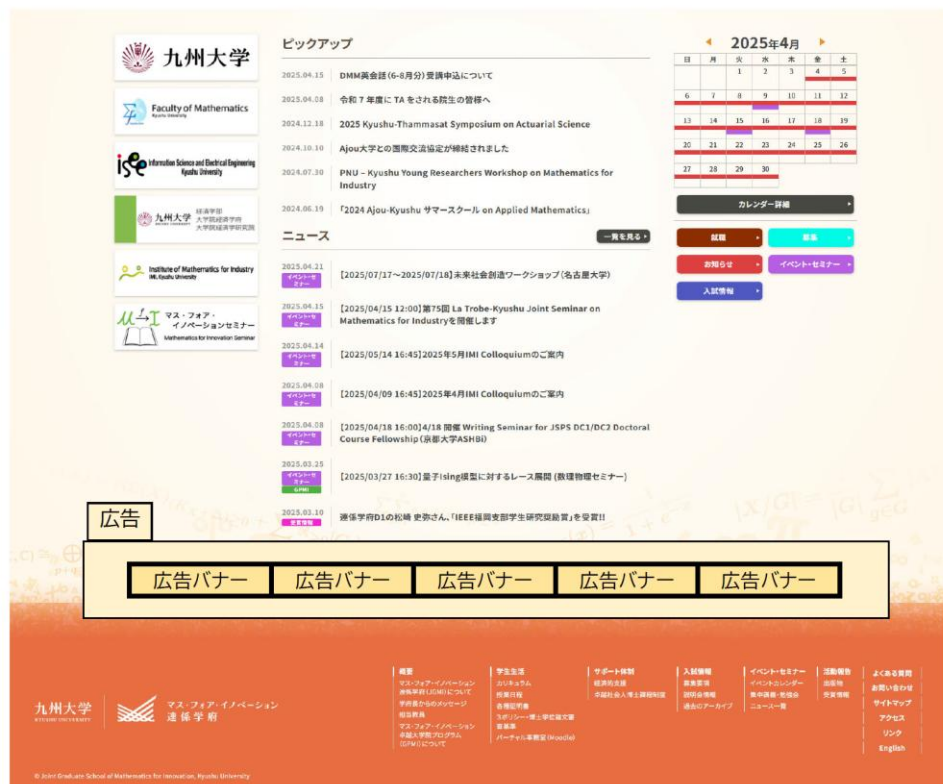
九州大学

Faculty of Mathematics
Kyushu University

Information Science and Electrical Engineering
Kyushu University

九州大学 経済学部 大学院経済学府 大学院経済学研究院

Institute of Mathematics for Industry
IMI, Kyushu University

マス・フォア・イノベーションセミナー
Mathematics for Innovation Seminar

ピックアップ

2025.04.15 DMM英会話(6-8月分)受講申込について

2025.04.08 令和７年度にTAをされる院生の皆様へ

2024.12.18 2025 Kyushu-Thammasat Symposium on Actuarial Science

2024.10.10 Ajou大学との国際交流協定が締結されました

2024.07.30 PNU – Kyushu Young Researchers Workshop on Mathematics for Industry

2024.06.19 「2024 Ajou-Kyushu サマースクール on Applied Mathematics」

ニュース

一覧を見る

2025.04.21 イベント・セミナー [2025/07/17～2025/07/18]未来社会創造ワークショップ(名古屋大学)

2025.04.15 イベント・セミナー [2025/04/15 12:00]第75回 La Trobe-Kyushu Joint Seminar on Mathematics for Industryを開催します

2025.04.14 イベント・セミナー [2025/05/14 16:45]2025年5月IMI Colloquiumのご案内

2025.04.08 イベント・セミナー [2025/04/09 16:45]2025年4月IMI Colloquiumのご案内

2025.04.08 イベント・セミナー [2025/04/18 16:00]4/18 開催 Writing Seminar for JSPS DC1/DC2 Doctoral Course Fellowship(京都大学ASHBi)

2025.03.25 イベント・セミナー 大学院 [2025/03/27 16:30]量子Ising模型に対するレース展開 (数理物理セミナー)

2025.03.10 受賞情報 連係学府D1の松崎 史弥さん、「IEEE福岡支部学生研究奨励賞」を受賞!!

2025年4月

| 日 | 月 | 火 | 水 | 木 | 金 | 土 |
|---|---|---|---|---|---|---|
| | | 1 | 2 | 3 | 4 | 5 |
| 6 | 7 | 8 | 9 | 10 | 11 | 12 |
| 13 | 14 | 15 | 16 | 17 | 18 | 19 |
| 20 | 21 | 22 | 23 | 24 | 25 | 26 |
| 27 | 28 | 29 | 30 | | | |

カレンダー詳細

試験
募集
お知らせ
イベント・セミナー
入試情報

広告

広告バナー 広告バナー 広告バナー 広告バナー 広告バナー

九州大学 KYUSHU UNIVERSITY
マス・フォア・イノベーション連係学府

概要
マス・フォア・イノベーション連係学府(JGMI)について
学府長からのメッセージ
担当教員
マス・フォア・イノベーション卓越大学院プログラム(GPMI)について

学生生活
カリキュラム
授業日程
各種説明書
ラボリンシー・博士学位論文審
答案集
バーチャル教務室(Moodle)

サポート体制
経済的支援
卓越社会人博士課程制度

入試情報
募集要項
説明会情報
過去のアーカイブ

イベント・セミナー
イベントカレンダー
集中講義・勉強会
ニュース一覧

活動報告
出版物
受賞情報

よくある質問
お問い合わせ
サイトマップ
アクセス
リンク
English

© Joint Graduate School of Mathematics for Innovation, Kyushu University